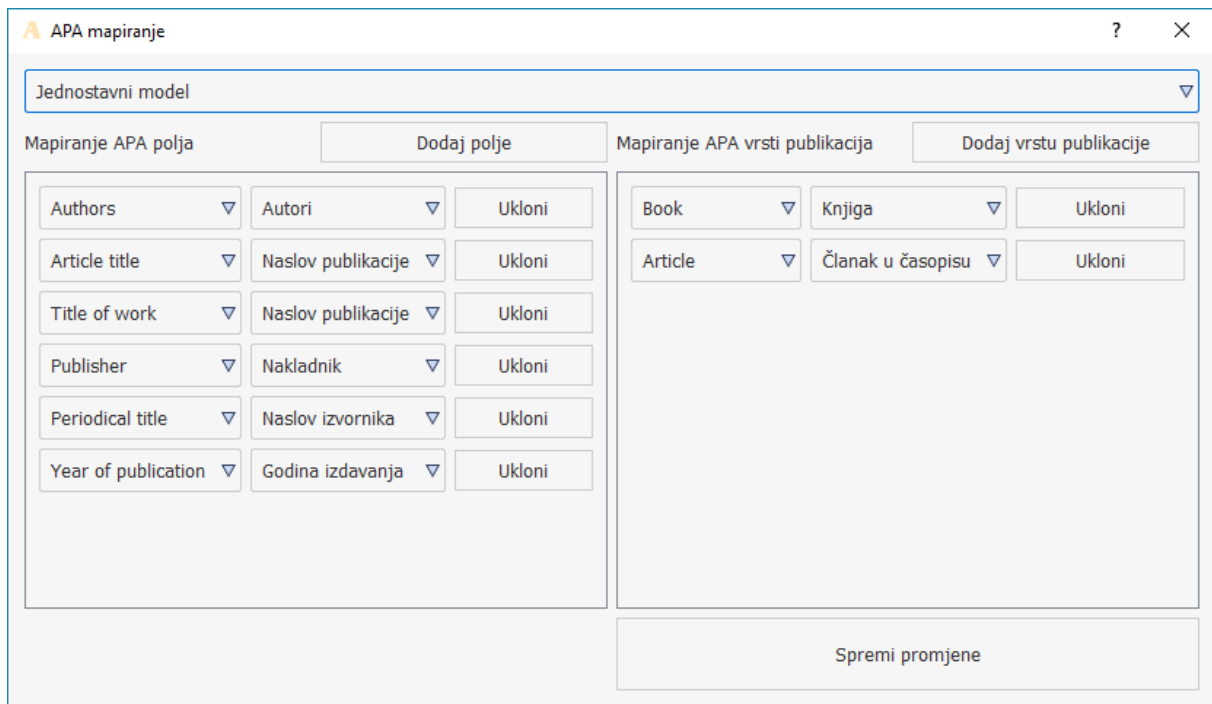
APA mapiranje
?
Jednostavni model
Mapiranje APA polja
Dodaj polje
Mapiranje APA vrsti publikacija
Dodaj vrstu publikacije

| | | |
|---|---|---|
| Authors | Autori | Ukloni |
| Article title | Naslov publikacije | Ukloni |
| Title of work | Naslov publikacije | Ukloni |
| Publisher | Nakladnik | Ukloni |
| Periodical title | Naslov izvornika | Ukloni |
| Year of publication | Godina izdavanja | Ukloni |

| | | |
|---|---|---|
| Book | Knjiga | Ukloni |
| Article | Članak u časopisu | Ukloni |

Spremi promjene